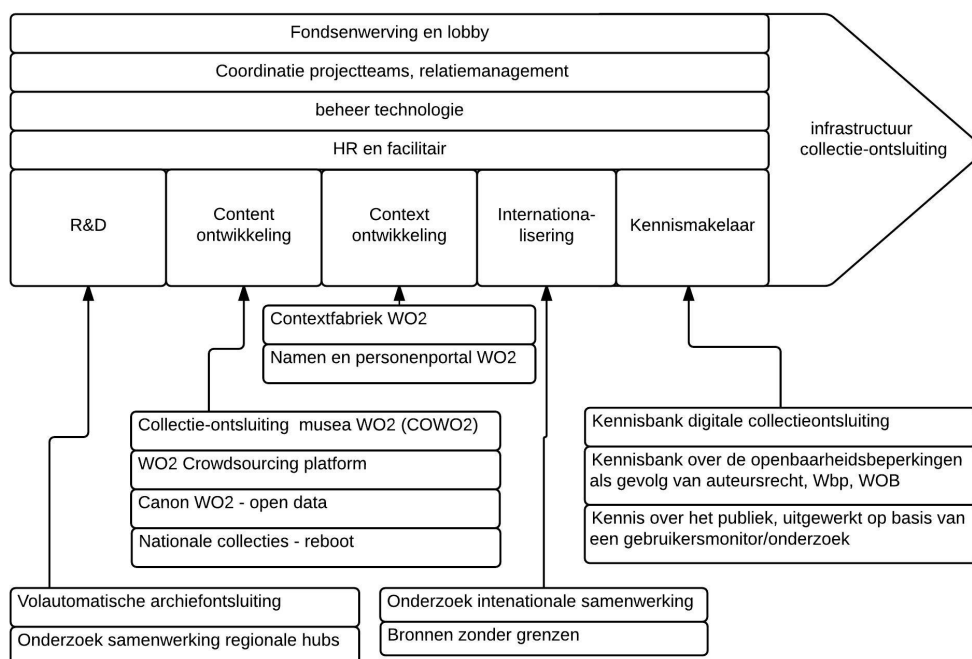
Fondsenwerving en lobby

Coordinatie projectteams, relatiemanagement

beheer technologie

HR en facilitair

infrastructuur collectie-ontsluiting

R&D

Content ontwikkeling

Context ontwikkeling

Internationalisering

Kennismakelaar

Contextfabriek WO2

Namen en personenportal WO2

Collectie-ontsluiting musea WO2 (COWO2)

WO2 Crowdsourcing platform

Canon WO2 - open data

Nationale collecties - reboot

Kennisbank digitale collectieontsluiting

Kennisbank over de openbaarheidsbeperkingen als gevolg van auteursrecht, Wbp, WOB

Kennis over het publiek, uitgewerkt op basis van een gebruikersmonitor/onderzoek

Volautomatische archiefontsluiting

Onderzoek samenwerking regionale hubs

Onderzoek intenationale samenwerking

Bronnen zonder grenzen